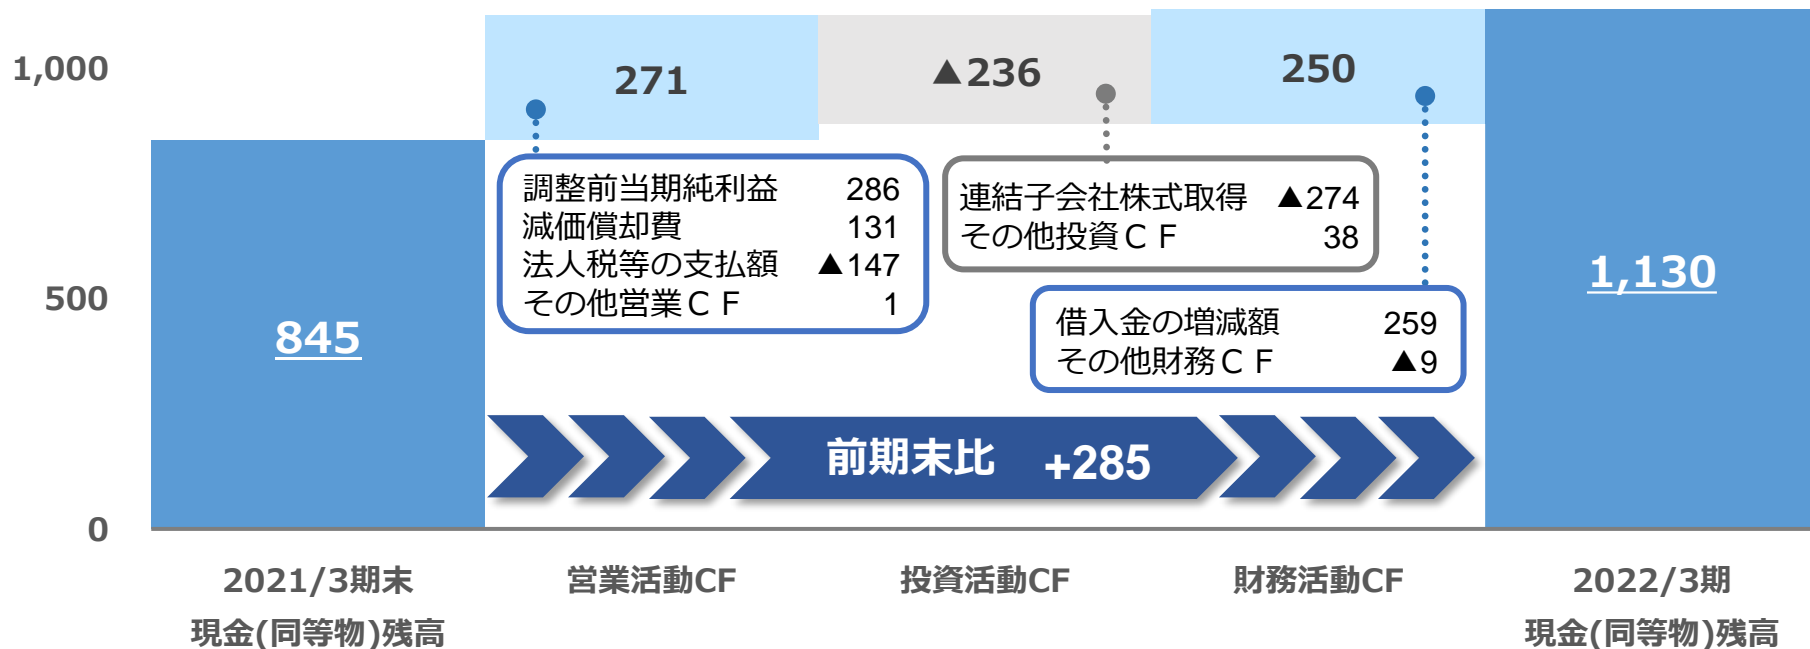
1,000

500

0

845

271

▲236

250

1,130

| 調整前当期純利益 | 286 |
|---|---|
| 減価償却費 | 131 |
| 法人税等の支払額 | ▲147 |
| その他営業ＣＦ | 1 |

| 連結子会社株式取得 | ▲274 |
|---|---|
| その他投資ＣＦ | 38 |

| 借入金の増減額 | 259 |
|---|---|
| その他財務ＣＦ | ▲9 |

前期末比 +285

2021/3期末 現金(同等物)残高

営業活動CF

投資活動CF

財務活動CF

2022/3期 現金(同等物)残高